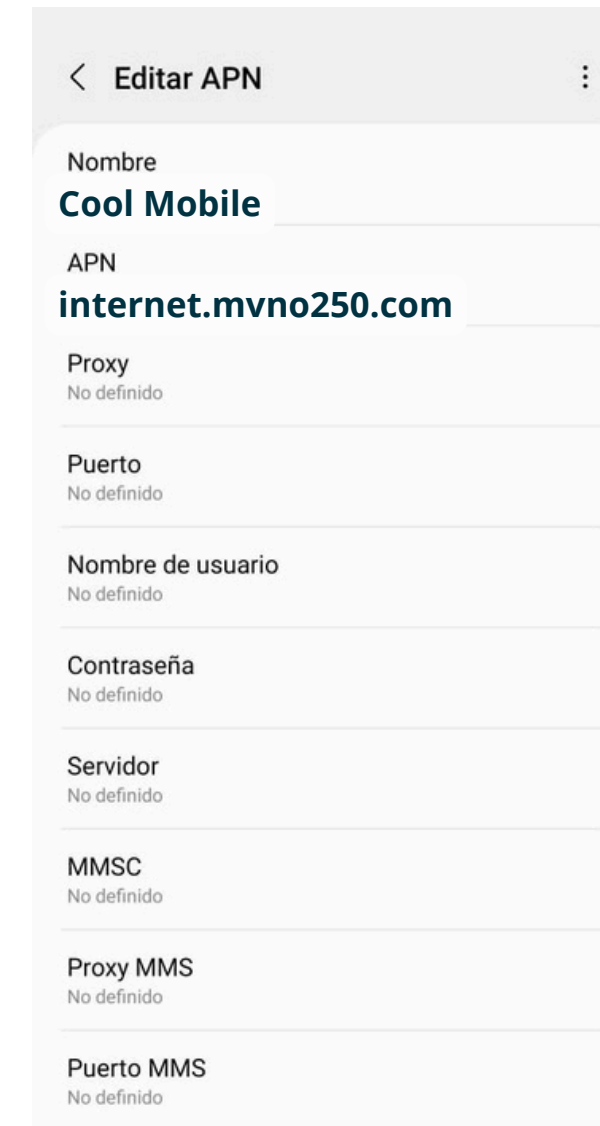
< Editar APN

Nombre
Cool Mobile

APN
internet.mvno250.com

Proxy
No definido

Puerto
No definido

Nombre de usuario
No definido

Contraseña
No definido

Servidor
No definido

MMSC
No definido

Proxy MMS
No definido

Puerto MMS
No definido